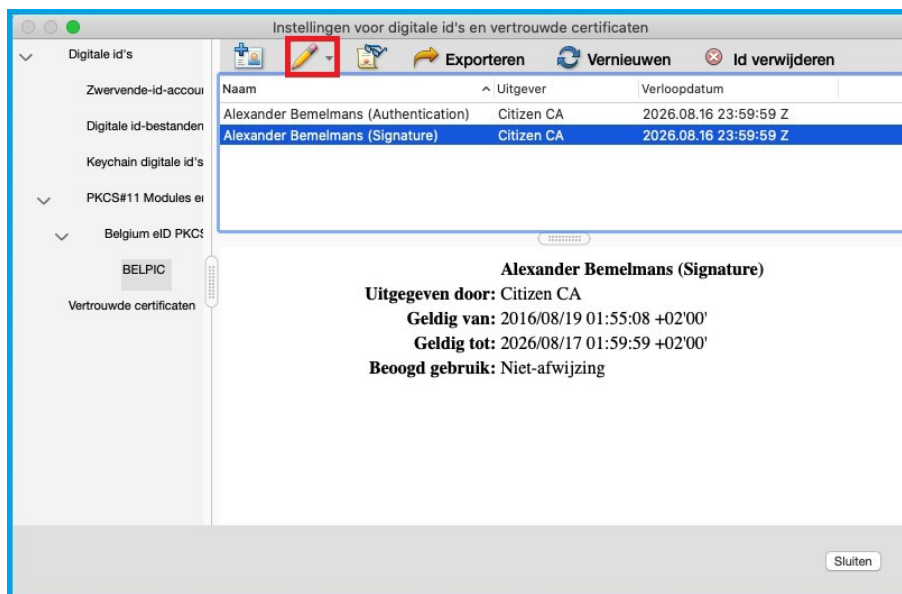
Instellingen voor digitale id's en vertrouwde certificaten

Digitale id's
Zwervende-id-accou
Digitale id-bestanden
Keychain digitale id's
PKCS#11 Modules e
Belgium eID PKCS
BELPIC
Vertrouwde certificaten

Exporteren
Vernieuwen
Id verwijderen

| Naam | Uitgever | Verloopdatum |
|---|---|---|
| Alexander Bemelmans (Authentication) | Citizen CA | 2026.08.16 23:59:59 Z |
| Alexander Bemelmans (Signature) | Citizen CA | 2026.08.16 23:59:59 Z |

Alexander Bemelmans (Signature)
Uitgegeven door: Citizen CA
Geldig van: 2016/08/19 01:55:08 +02'00'
Geldig tot: 2026/08/17 01:59:59 +02'00'
Beoogd gebruik: Niet-afwijzing

Sluiten